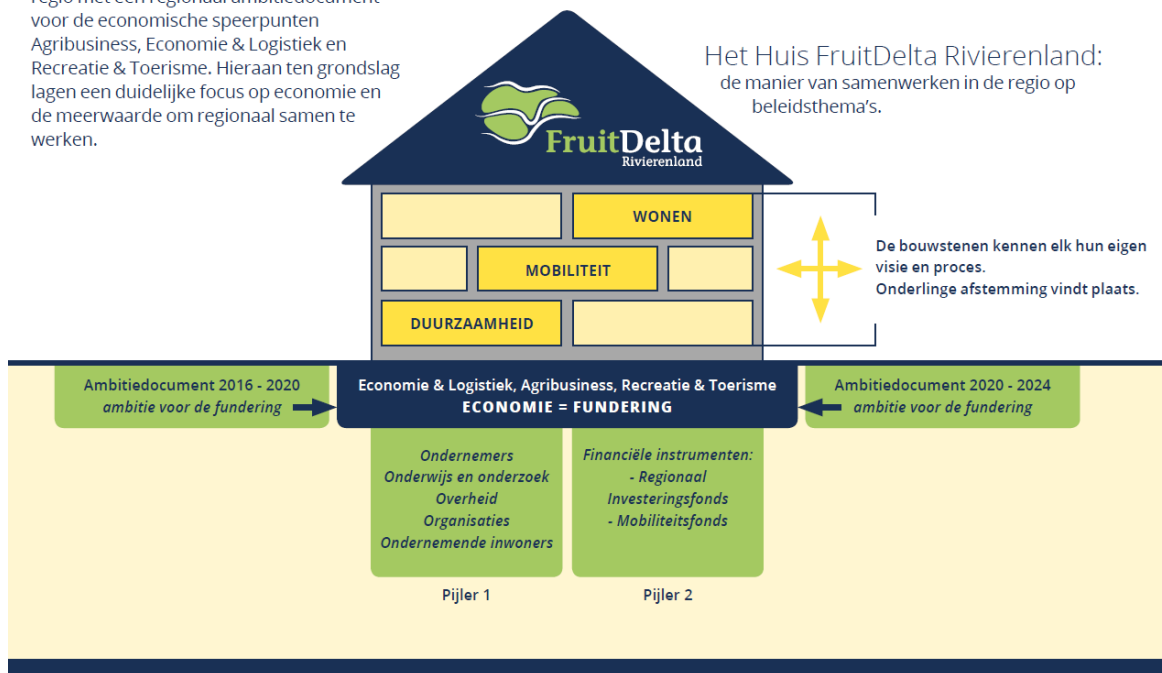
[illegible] voor de economische speerpunten Agribusiness, Economie & Logistiek en Recreatie & Toerisme. Hieraan ten grondslag lagen een duidelijke focus op economie en de meerwaarde om regionaal samen te werken.

Het Huis FruitDelta Rivierenland:
de manier van samenwerken in de regio op beleidsthema's.

FruitDelta
Rivierenland

WONEN

MOBILITEIT

DUURZAAMHEID

De bouwstenen kennen elk hun eigen visie en proces.
Onderlinge afstemming vindt plaats.

Ambitiedocument 2016 - 2020
ambitie voor de fundering

Economie & Logistiek, Agribusiness, Recreatie & Toerisme
ECONOMIE = FUNDERING

Ambitiedocument 2020 - 2024
ambitie voor de fundering

Ondernemers
Onderwijs en onderzoek
Overheid
Organisaties
Ondernemende inwoners

Pijler 1

Financiële instrumenten:
- Regionaal Investeringsfonds
- Mobiliteitsfonds

Pijler 2